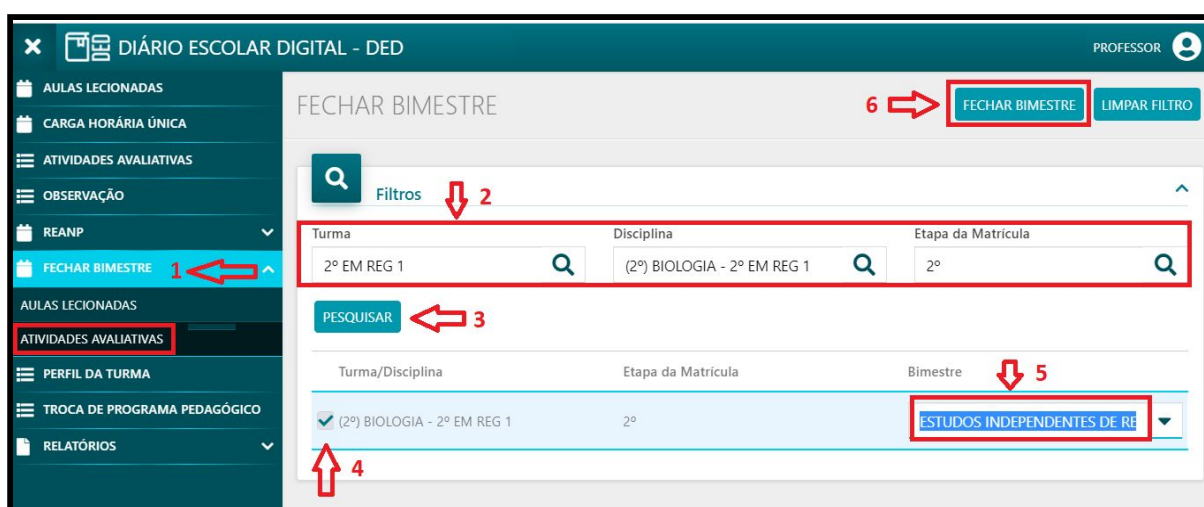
DIÁRIO ESCOLAR DIGITAL - DED

PROFESSOR

AULAS LECIONADAS
CARGA HORÁRIA ÚNICA
ATIVIDADES AVALIATIVAS
OBSERVAÇÃO
REANP
FECHAR BIMESTRE
1
AULAS LECIONADAS
ATIVIDADES AVALIATIVAS
PERFIL DA TURMA
TROCA DE PROGRAMA PEDAGÓGICO
RELATÓRIOS

FECHAR BIMESTRE

6
FECHAR BIMESTRE
LIMPAR FILTRO

Filtros
2

| Turma | Disciplina | Etapa da Matrícula |
|---|---|---|
| 2º EM REG 1 | (2º) BIOLOGIA - 2º EM REG 1 | 2º |

PESQUISAR
3

| Turma/Disciplina | Etapa da Matrícula | Bimestre |
|---|---|---|
| (2º) BIOLOGIA - 2º EM REG 1 | 2º | ESTUDOS INDEPENDENTES DE RE |

5
4